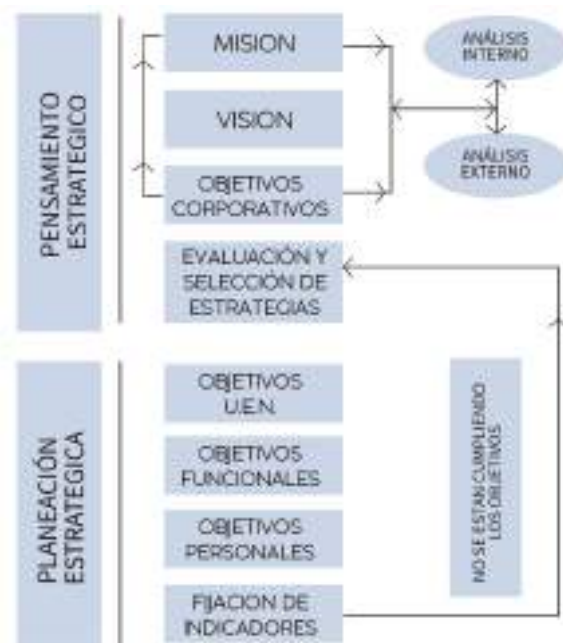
PENSAMIENTO ESTRATEGICO

MISION

VISION

OBJETIVOS CORPORATIVOS

ANÁLISIS INTERNO

ANÁLISIS EXTERNO

EVALUACIÓN Y SELECCIÓN DE ESTRATEGIAS

PLANEACIÓN ESTRATEGICA

OBJETIVOS U.E.N.

OBJETIVOS FUNCIONALES

OBJETIVOS PERSONALES

FIJACION DE INDICADORES

NO SE ESTAN CUMPLIENDO LOS OBJETIVOS